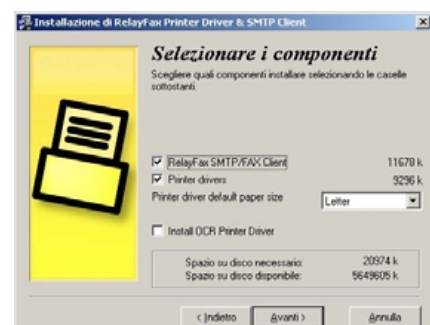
Installazione di RelayFax Printer Driver & SMTP Client

Selezionare i componenti

Scegliere quali componenti installare selezionando le caselle sottostanti.

RelayFax SMTP/FAX Client 11678 k
Printer drivers 9296 k
Printer driver default paper size Letter

Install OCR Printer Driver

Spazio su disco necessario: 20974 k
Spazio su disco disponibile: 5649605 k

< Indietro Avanti > Annulla